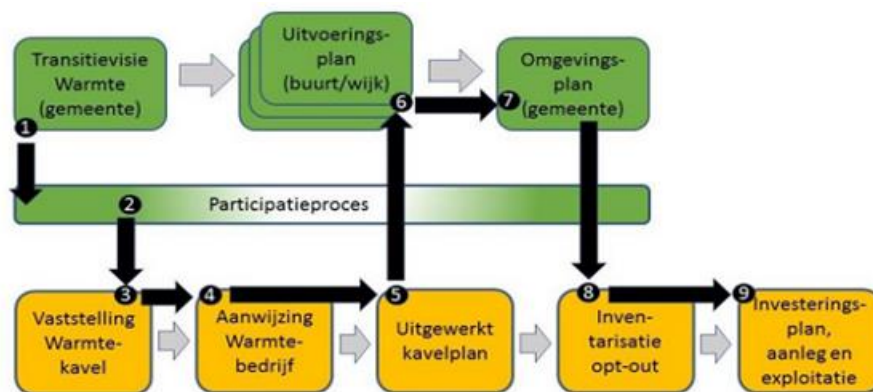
Transitievisie Warmte (gemeente)

Uitvoeringsplan (buurt/wijk)

Omgevingsplan (gemeente)

1

6

7

2

Participatieproces

3

4

5

8

9

Vaststelling Warmtekavel

Aanwijzing Warmtebedrijf

Uitgewerkt kavelplan

Inventarisatie opt-out

Investeringsplan, aanleg en exploitatie